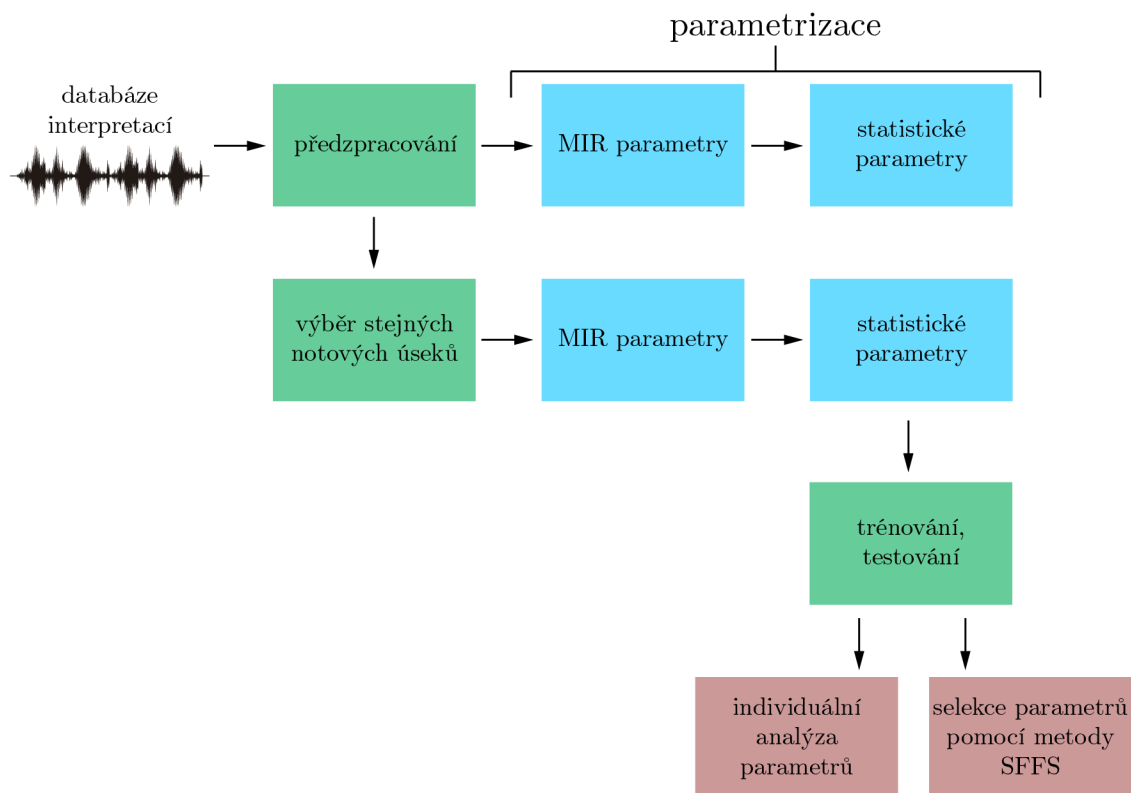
parametrizace

databáze interpretací

předzpracování

MIR parametry

statistické parametry

výběr stejných notových úseků

MIR parametry

statistické parametry

trénování, testování

individuální analýza parametrů

selekce parametrů pomocí metody SFFS